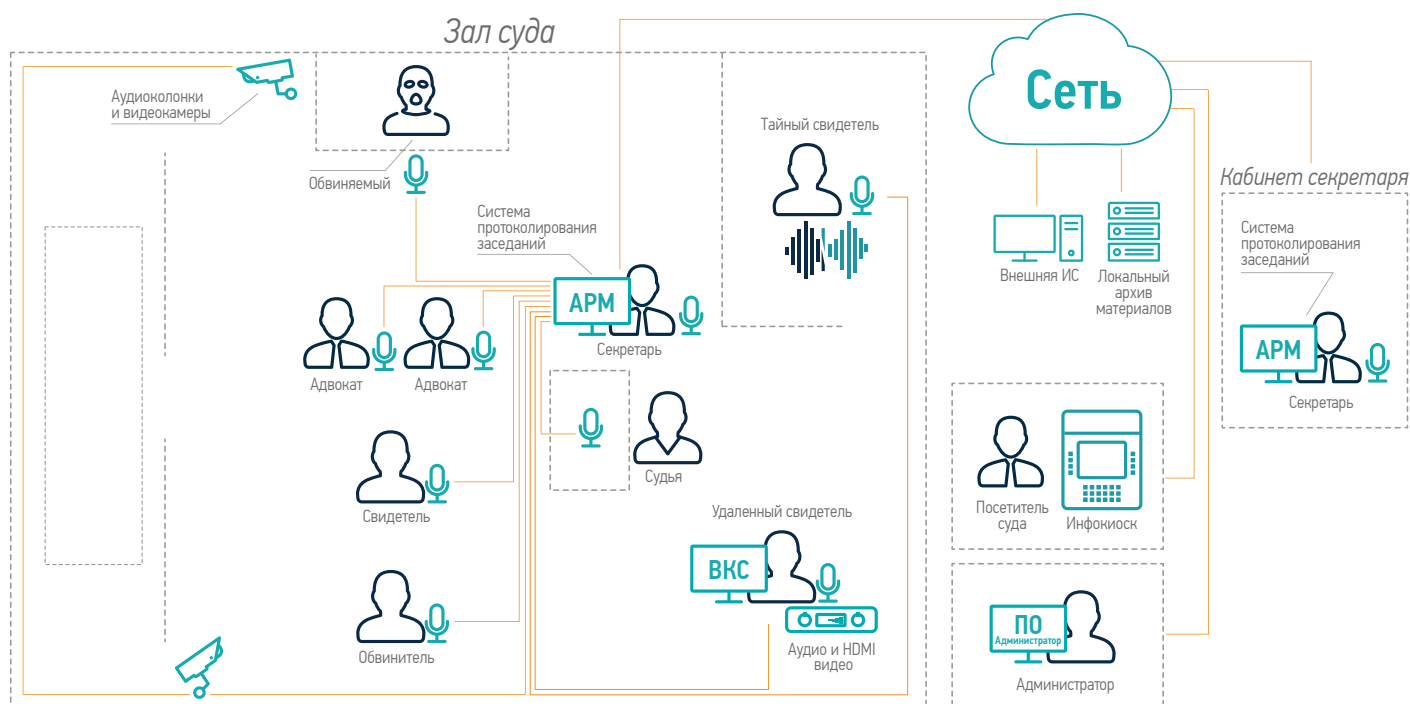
Зал суда

Аудиоколонки и видеокамеры

Обвиняемый

Система протоколирования заседаний

АРМ

Секретарь

Адвокат

Адвокат

Судья

Свидетель

Обвинитель

Тайный свидетель

Удаленный свидетель

ВКС

Аудио и HDMI видео

Сеть

Внешняя ИС

Локальный архив материалов

Кабинет секретаря

Система протоколирования заседаний

АРМ

Секретарь

Посетитель суда

Инфокиоск

ПО
Администратор

Администратор